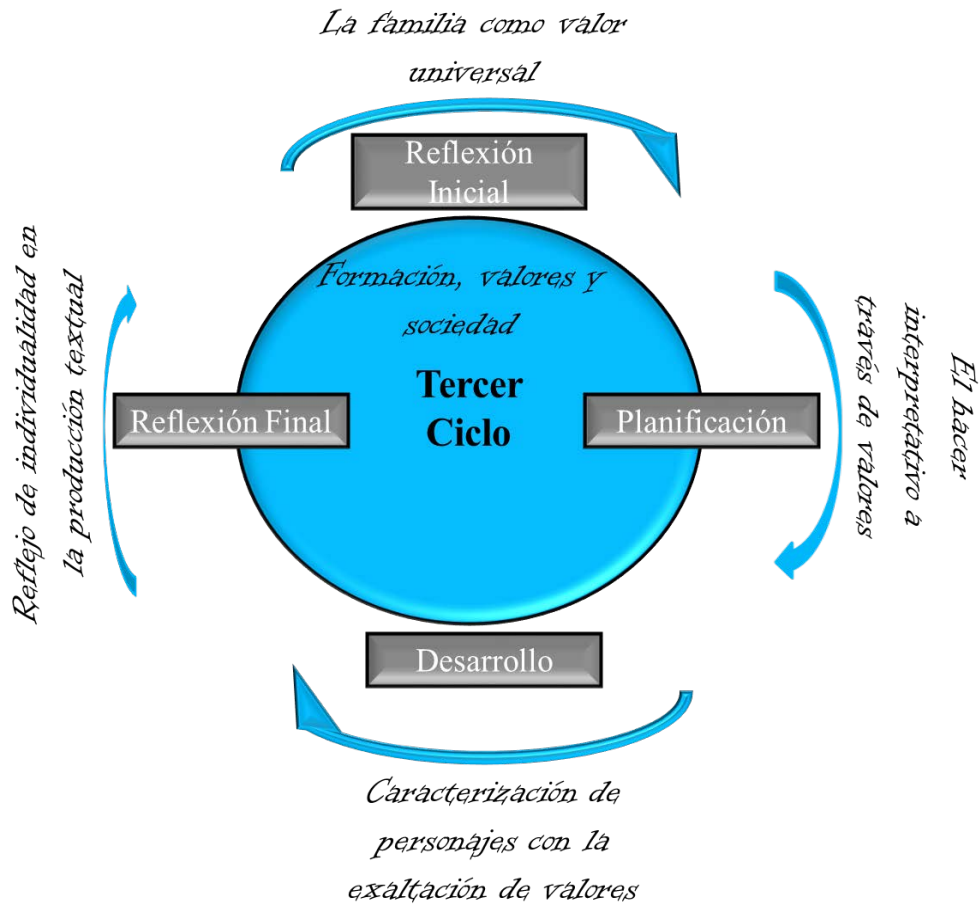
La familia como valor universal

Reflexión Inicial

Formación, valores y sociedad

Tercer Ciclo

Reflexión Final

Planificación

El hacer interpretativo a través de valores

Reflejo de individualidad en la producción textual

Desarrollo

Caracterización de personajes con la exaltación de valores